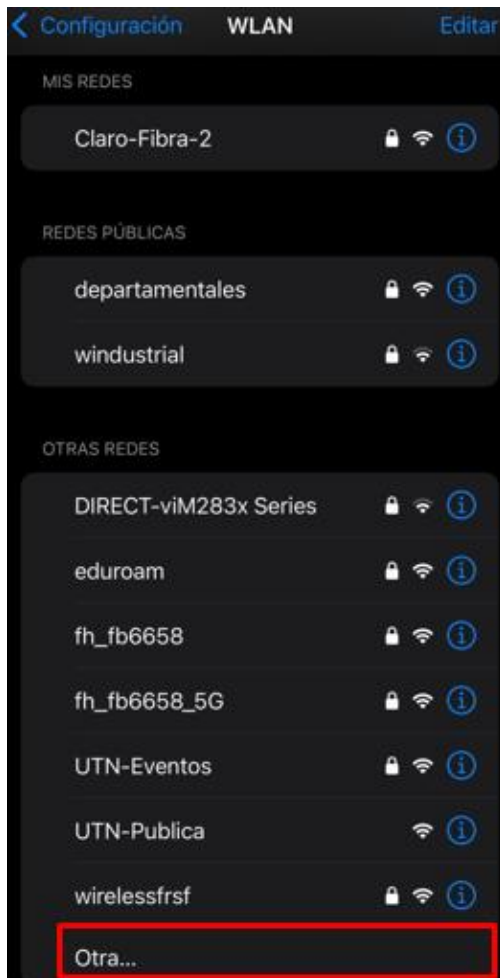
< Configuración WLAN Editar

MIS REDES

Claro-Fibra-2

REDES PÚBLICAS

departamentales

windustrial

OTRAS REDES

DIRECT-viM283x Series

eduroam

fh_fb6658

fh_fb6658_5G

UTN-Eventos

UTN-Publica

wirelessfrsf

Otra...